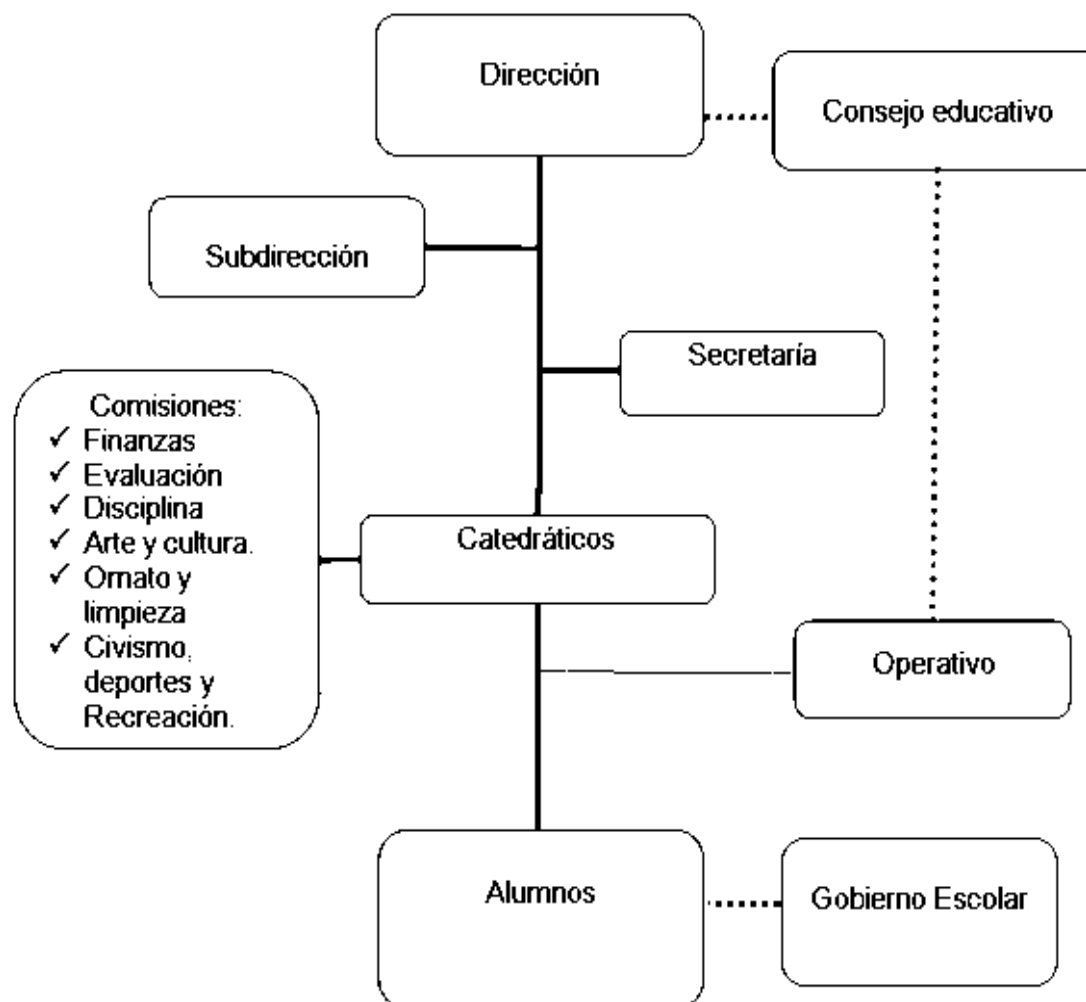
Dirección

Consejo educativo

Subdirección

Secretaría

Comisiones:
✓ Finanzas
✓ Evaluación
✓ Disciplina
✓ Arte y cultura.
✓ Ornato y limpieza
✓ Civismo, deportes y Recreación.

Catedráticos

Operativo

Alumnos

Gobierno Escolar